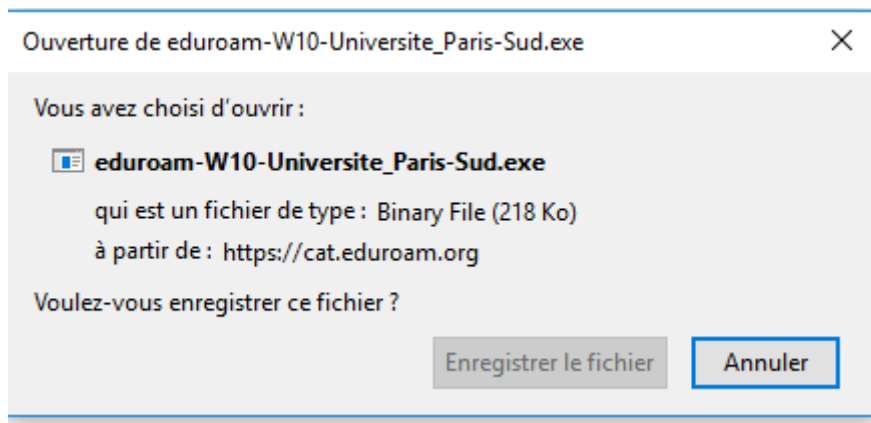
Ouverture de eduroam-W10-Universite_Paris-Sud.exe

×

Vous avez choisi d'ouvrir :

eduroam-W10-Universite_Paris-Sud.exe

qui est un fichier de type : Binary File (218 Ko)

à partir de : https://cat.eduroam.org

Voulez-vous enregistrer ce fichier ?

Enregistrer le fichier

Annuler